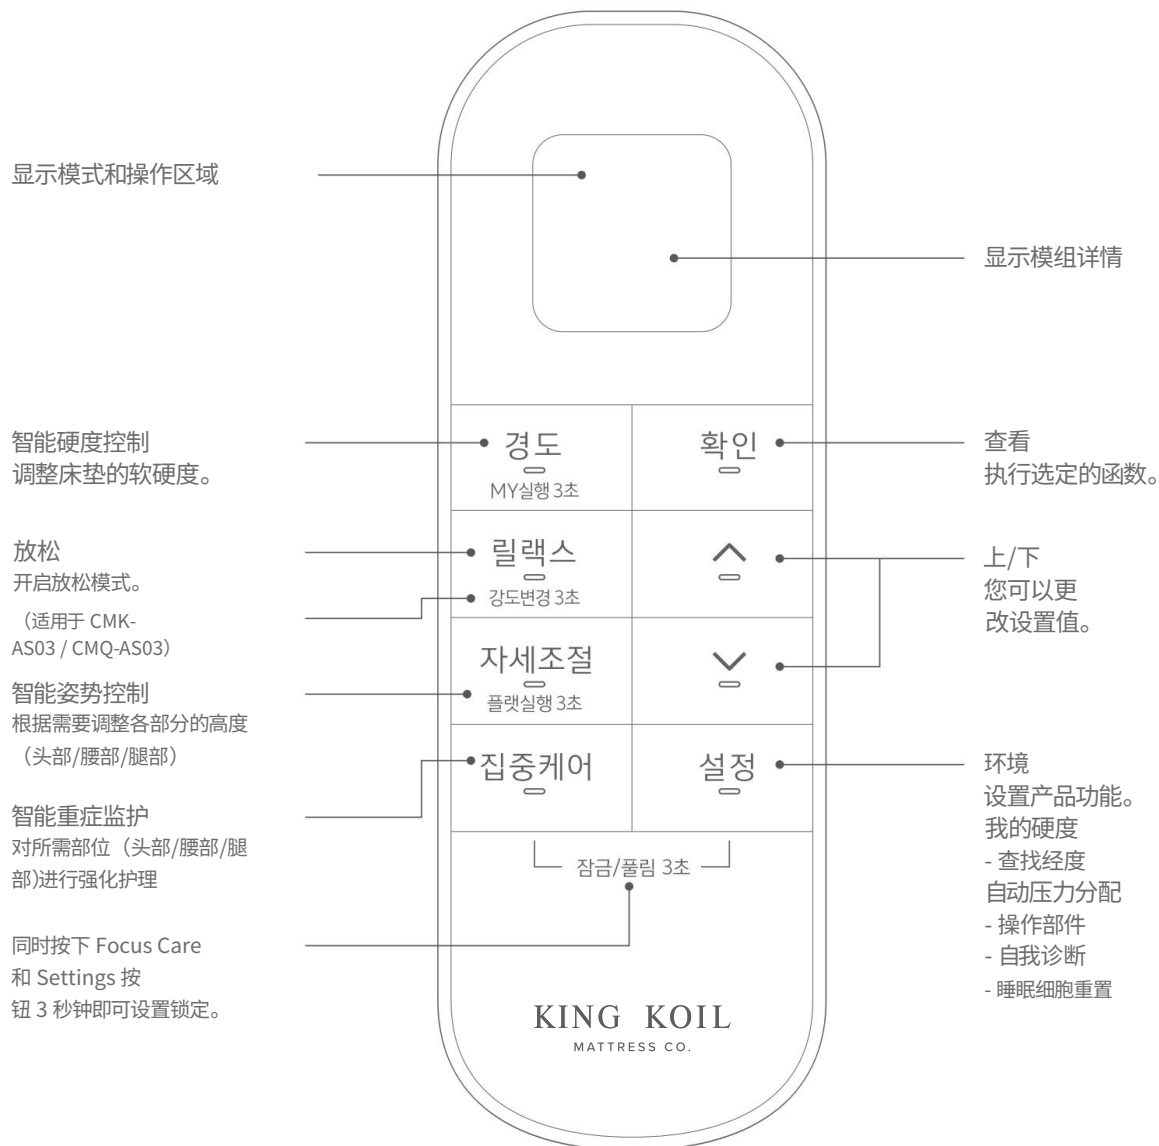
显示模式和操作区域

显示模组详情

智能硬度控制
调整床垫的软硬度。

경도
MY실행 3초

확인

查看
执行选定的函数。

放松
开启放松模式。
（适用于 CMK-AS03 / CMQ-AS03）

릴랙스
강도변경 3초

上/下
您可以更改设置值。

자세조절
플랫실행 3초

智能姿势控制
根据需要调整各部分的高度（头部/腰部/腿部）

집중케어

설정

环境
设置产品功能。
我的硬度
- 查找经度
自动压力分配
- 操作部件
- 自我诊断
- 睡眠细胞重置

智能重症监护
对所需部位（头部/腰部/腿部)进行强化护理

잠금/풀림 3초

同时按下 Focus Care 和 Settings 按钮 3 秒钟即可设置锁定。

KING KOIL
MATTRESS CO.